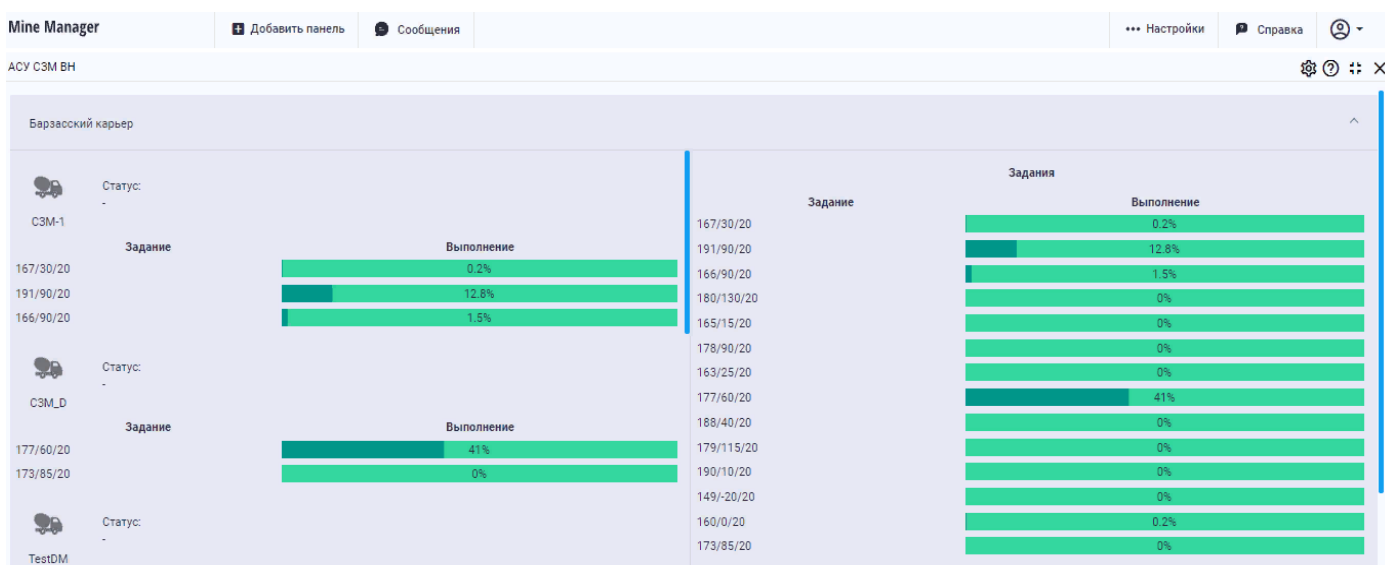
Mine Manager
Добавить панель
Сообщения
••• Настройки
Справка

АСУ СЗМ ВН

Барзасский карьер

Статус:
-
СЗМ-1

| Задание | Выполнение |
|---|---|
| 167/30/20 | 0.2% |
| 191/90/20 | 12.8% |
| 166/90/20 | 1.5% |

Статус:
-
СЗМ_D

| Задание | Выполнение |
|---|---|
| 177/60/20 | 41% |
| 173/85/20 | 0% |

Статус:
-
TestDM

Задания

| Задание | Выполнение |
|---|---|
| 167/30/20 | 0.2% |
| 191/90/20 | 12.8% |
| 166/90/20 | 1.5% |
| 180/130/20 | 0% |
| 165/15/20 | 0% |
| 178/90/20 | 0% |
| 163/25/20 | 0% |
| 177/60/20 | 41% |
| 188/40/20 | 0% |
| 179/115/20 | 0% |
| 190/10/20 | 0% |
| 149/-20/20 | 0% |
| 160/0/20 | 0.2% |
| 173/85/20 | 0% |